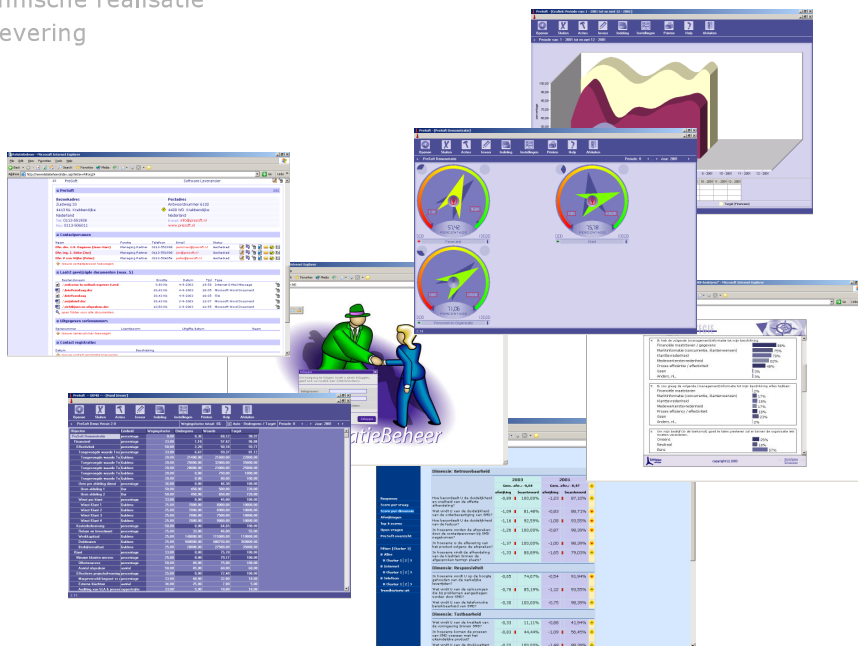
nische realisatie
evering

Dimensie: Betrouwbaarheid

Dimensie: Responsiviteit

Dimensie: Toetbaarheid

Dimensie: Empathie

Prefuit

Postadres

Contactpersonen

Laatst gewijzigde documenten

Prefuit Dossier

Prefuit Balanced Scorecard

Groepen

Responsen

ratieBeheer

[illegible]